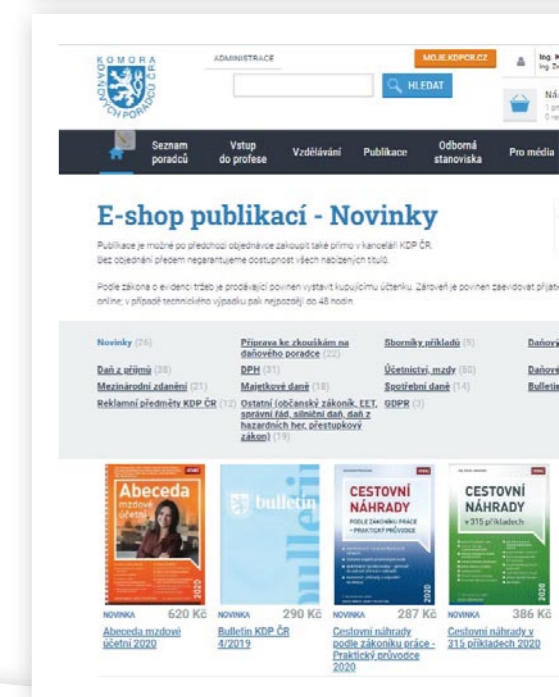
KOMORA DAŇOVÝCH PORADCŮ ČR

ADMINISTRACE

MOJE.KDPCR.CZ

HLEDAT

Ing. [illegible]
Ing. Z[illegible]

Ná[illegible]
1 p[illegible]
0 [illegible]

Seznam poradců | Vstup do profese | Vzdělávání | Publikace | Odborná stanoviska | Pro média

E-shop publikací - Novinky

Publikace je možné po předchozí objednávce zakoupit také přímo v kanceláři KDP ČR. Bez objednání předem negarantujeme dostupnost všech nabízených titulů.

Podle zákona o evidenci tržeb je prodávající povinen vystavit kupujícímu účtenku. Zároveň je povinen zaevidovat přijat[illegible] online; v případě technického výpadku pak nejpozději do 48 hodin.

Novinky (26)
Daň z příjmů (38)
Mezinárodní zdanění (21)
Reklamní předměty KDP ČR (12)
Příprava ke zkouškám na daňového poradce (22)
DPH (31)
Majetkové daně (18)
Ostatní (občanský zákoník, EET, správní řád, silniční daň, daň z hazardních her, přestupkový zákon) (19)
Sborníky příkladů (5)
Účetnictví, mzdy (50)
Spotřební daně (14)
GDPR (3)
Daňov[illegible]
Daňov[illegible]
Bulleti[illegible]

Abeceda mzdové účetní 2020

bulletin

CESTOVNÍ NÁHRADY PODLE ZÁKONÍKU PRÁCE - PRAKTICKÝ PRŮVODCE 2020

CESTOVNÍ NÁHRADY v 315 příkladech 2020

NOVINKA 620 Kč
Abeceda mzdové účetní 2020

NOVINKA 290 Kč
Bulletin KDP ČR 4/2019

NOVINKA 287 Kč
Cestovní náhrady podle zákoníku práce - Praktický průvodce 2020

NOVINKA 386 Kč
Cestovní náhrady v 315 příkladech 2020